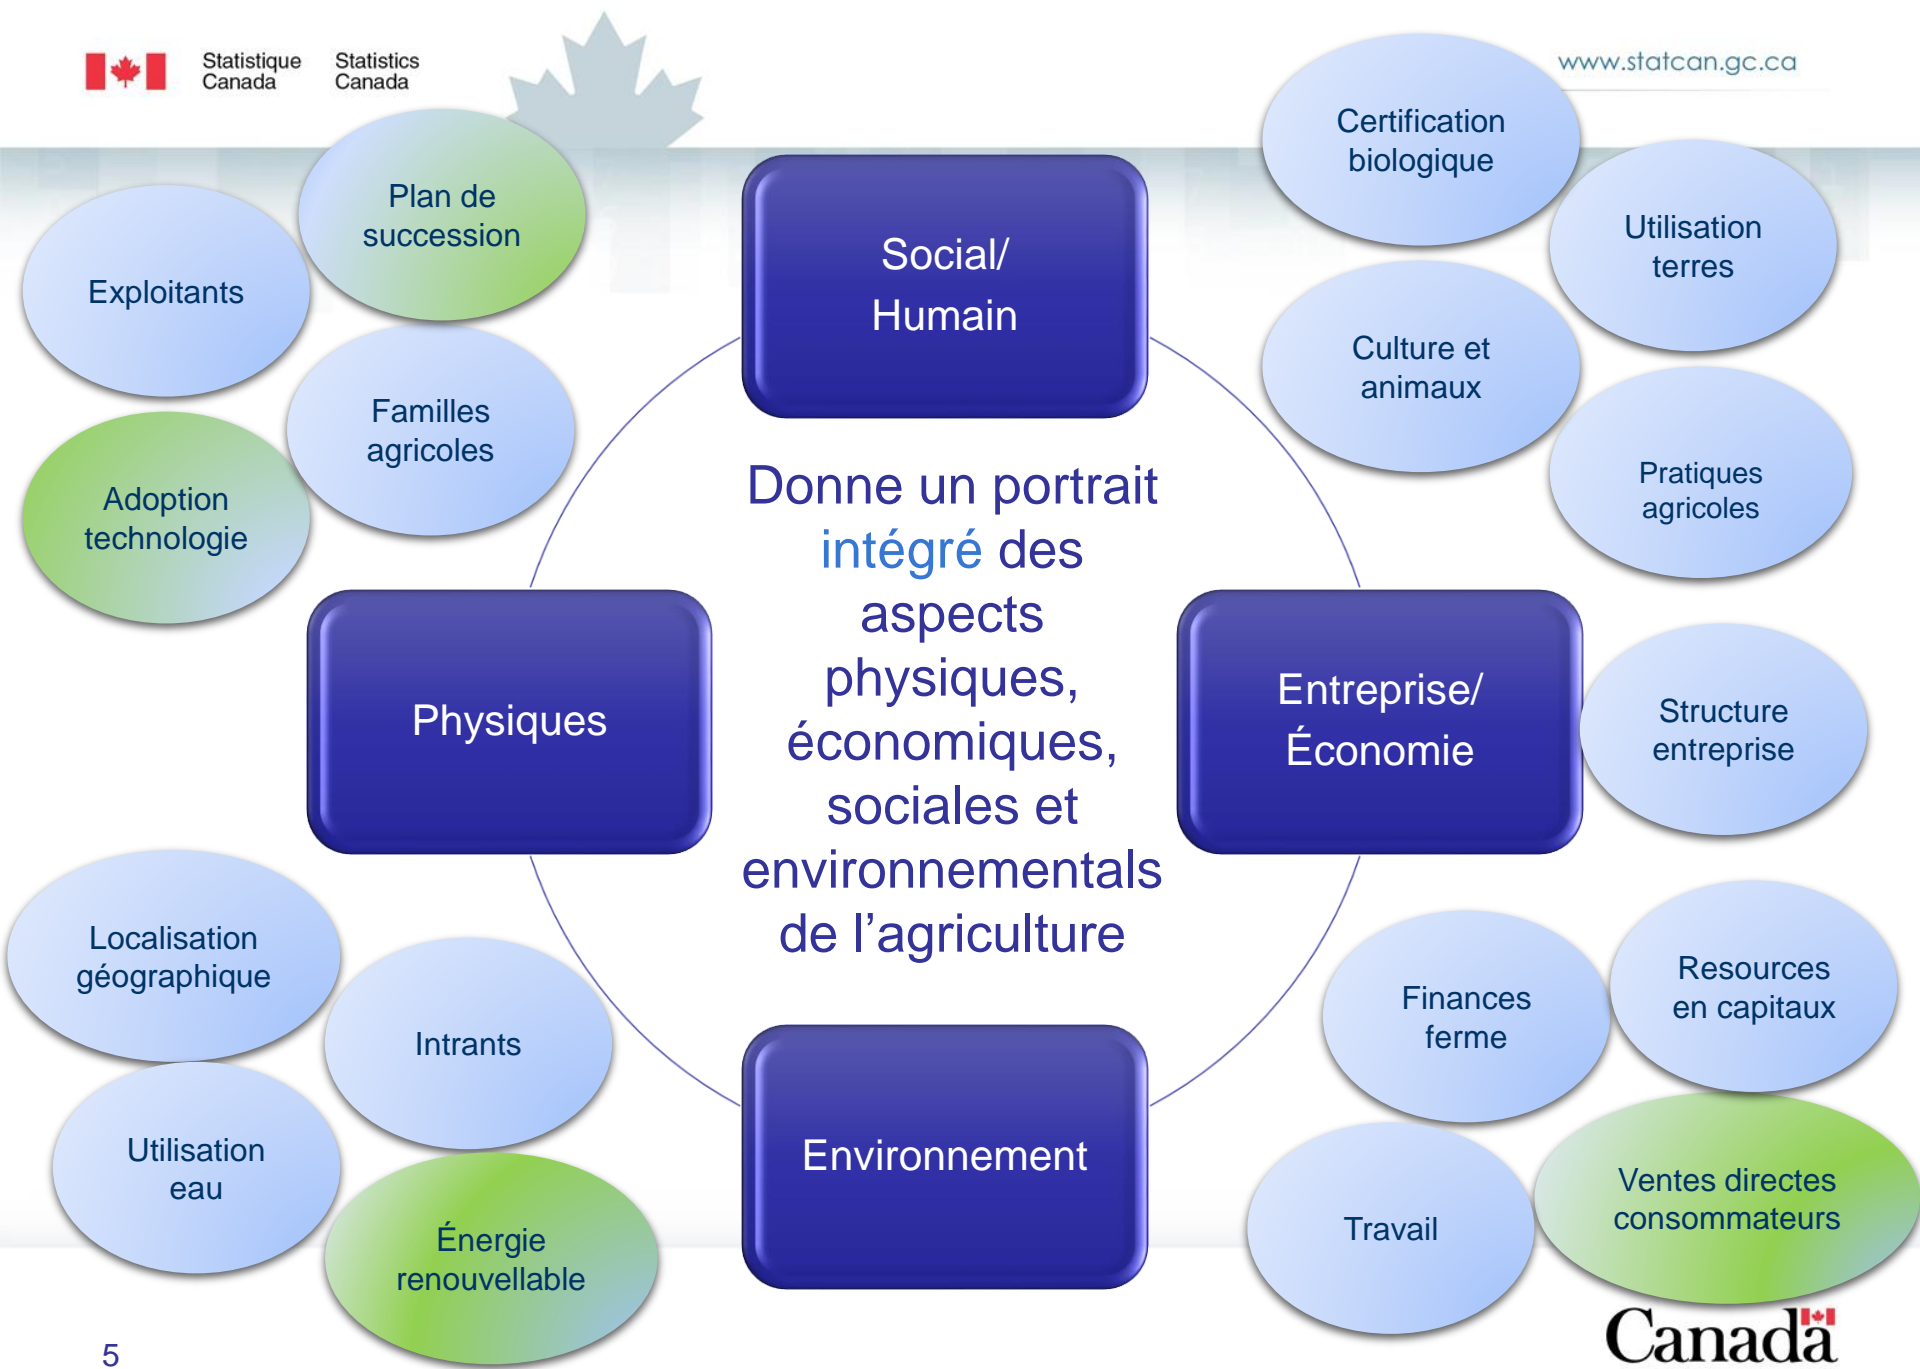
Statistique Canada Statistics Canada

www.statcan.gc.ca

Plan de succession

Exploitants

Familles agricoles

Adoption technologie

Social/ Humain

Certification biologique

Utilisation terres

Culture et animaux

Pratiques agricoles

Donne un portrait intégré des aspects physiques, économiques, sociales et environnementals de l'agriculture

Physiques

Entreprise/ Économie

Structure entreprise

Localisation géographique

Intrants

Utilisation eau

Énergie renouvellable

Environnement

Finances ferme

Resources en capitaux

Travail

Ventes directes consommateurs

5

Canada